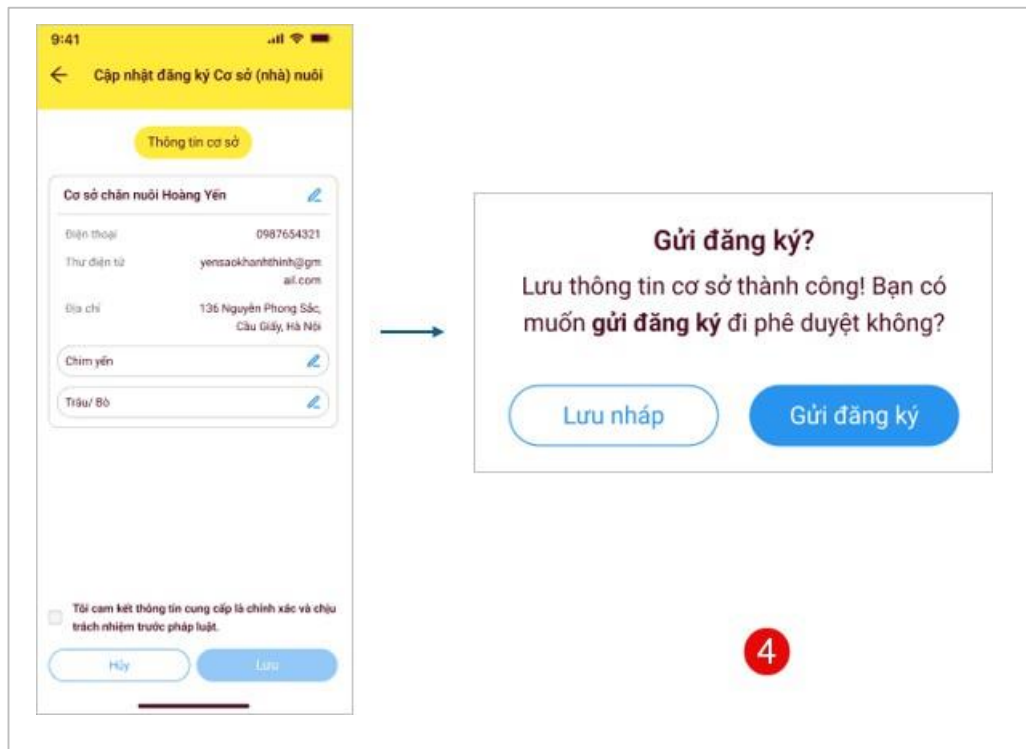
9:41

Cập nhật đăng ký Cơ sở (nhà) nuôi

Thông tin cơ sở

Cơ sở chăn nuôi Hoàng Yến

Điện thoại 0987654321

Thư điện tử yensaokhanhthinh@gmail.com

Địa chỉ 136 Nguyễn Phong Sắc, Cầu Giấy, Hà Nội

Chim yến

Trâu/ Bò

Tôi cam kết thông tin cung cấp là chính xác và chịu trách nhiệm trước pháp luật.

Hủy

Lưu

Gửi đăng ký?

Lưu thông tin cơ sở thành công! Bạn có muốn **gửi đăng ký** đi phê duyệt không?

Lưu nháp

Gửi đăng ký

4